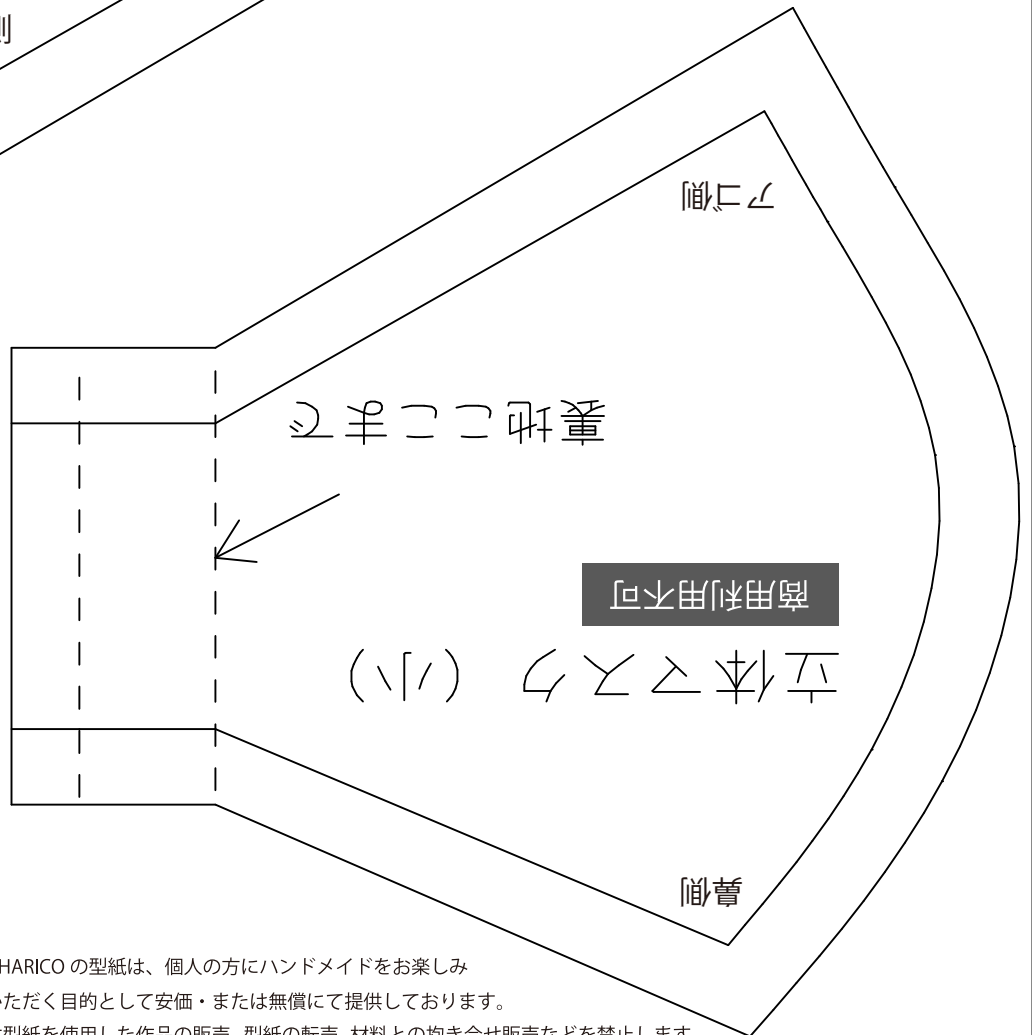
側

アゴ側

裏地ここまで

商用利用不可

立体マスク（小）

鼻側

HARICO の型紙は、個人の方にハンドメイドをお楽しみ
いただく目的として安価・または無償にて提供しております。
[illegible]型紙を使用した作品の販売、型紙の転売、材料との抱き合せ販売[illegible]どを禁止します。